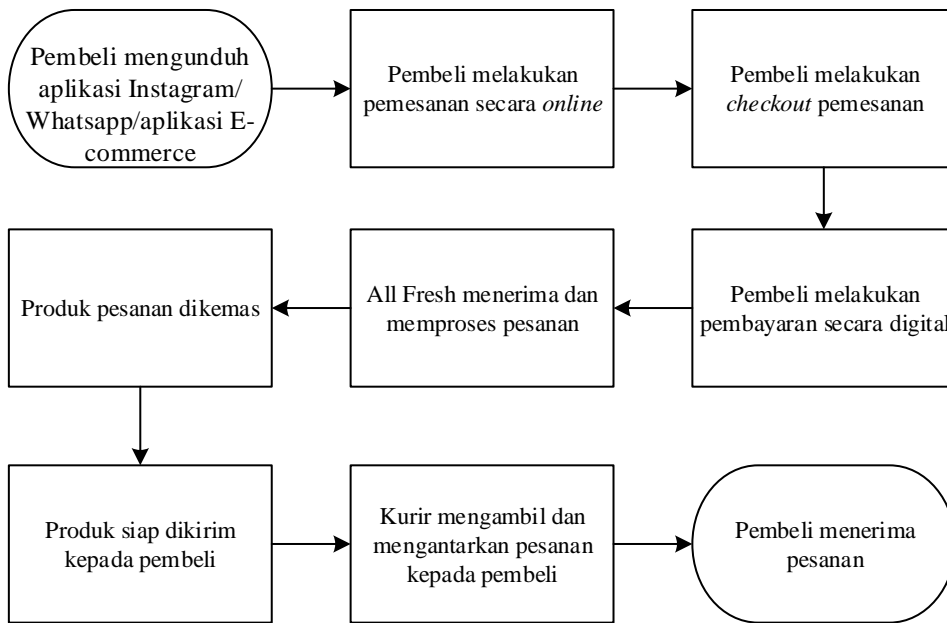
Pembeli mengunduh aplikasi Instagram/ Whatsapp/aplikasi E-commerce

Pembeli melakukan pemesanan secara online

Pembeli melakukan checkout pemesanan

Pembeli melakukan pembayaran secara digital

All Fresh menerima dan memproses pesanan

Produk pesanan dikemas

Produk siap dikirim kepada pembeli

Kurir mengambil dan mengantarkan pesanan kepada pembeli

Pembeli menerima pesanan